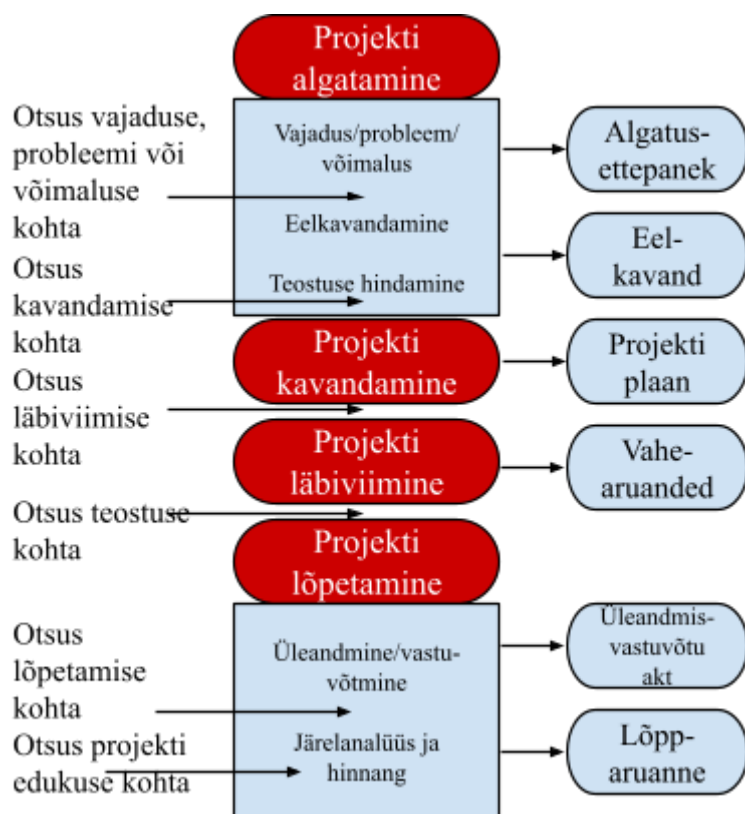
Projekti algatamine

Otsus vajaduse, probleemi või võimaluse kohta

Vajadus/probleem/ võimalus

Algatus-ettepanek

Eelkavandamine

Eel-kavand

Otsus kavandamise kohta

Teostuse hindamine

Projekti kavandamine

Projekti plaan

Otsus läbiviimise kohta

Projekti läbiviimine

Vahe-aruanded

Otsus teostuse kohta

Projekti lõpetamine

Otsus lõpetamise kohta

Üleandmine/vastu-võtmine

Üleandmis-vastuvõtu akt

Otsus projekti edukuse kohta

Järelanalüüs ja hinnang

Lõpp-aruanne